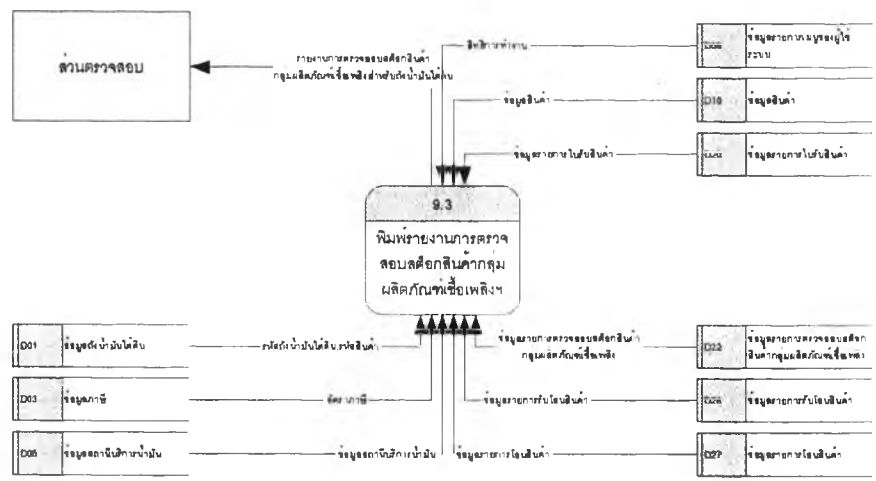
ส่วนตรวจสอบ

รายงานการตรวจสอบสต๊อกสินค้า กลุ่มผลิตภัณฑ์เชื้อเพลิงสำหรับถังน้ำมันใต้ดิน

สิทธิการทำงาน

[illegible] ข้อมูลรายการเมนูของผู้ใช้ระบบ

ข้อมูลสินค้า

D10 ข้อมูลสินค้า

ข้อมูลรายการใบรับสินค้า

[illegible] ข้อมูลรายการใบรับสินค้า

9.3

พิมพ์รายงานการตรวจสอบสต๊อกสินค้ากลุ่มผลิตภัณฑ์เชื้อเพลิงฯ

D01 ข้อมูลถังน้ำมันใต้ดิน

รหัสถังน้ำมันใต้ดิน,รหัสสินค้า

ข้อมูลรายการตรวจสอบสต๊อกสินค้า กลุ่มผลิตภัณฑ์เชื้อเพลิง

D22 ข้อมูลรายการตรวจสอบสต๊อกสินค้ากลุ่มผลิตภัณฑ์เชื้อเพลิง

D03 ข้อมูลภาษี

อัตราภาษี

ข้อมูลรายการรับโอนสินค้า

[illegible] ข้อมูลรายการรับโอนสินค้า

D05 ข้อมูลสถานีบริการน้ำมัน

ข้อมูลสถานีบริการน้ำมัน

ข้อมูลรายการโอนสินค้า

D27 ข้อมูลรายการโอนสินค้า